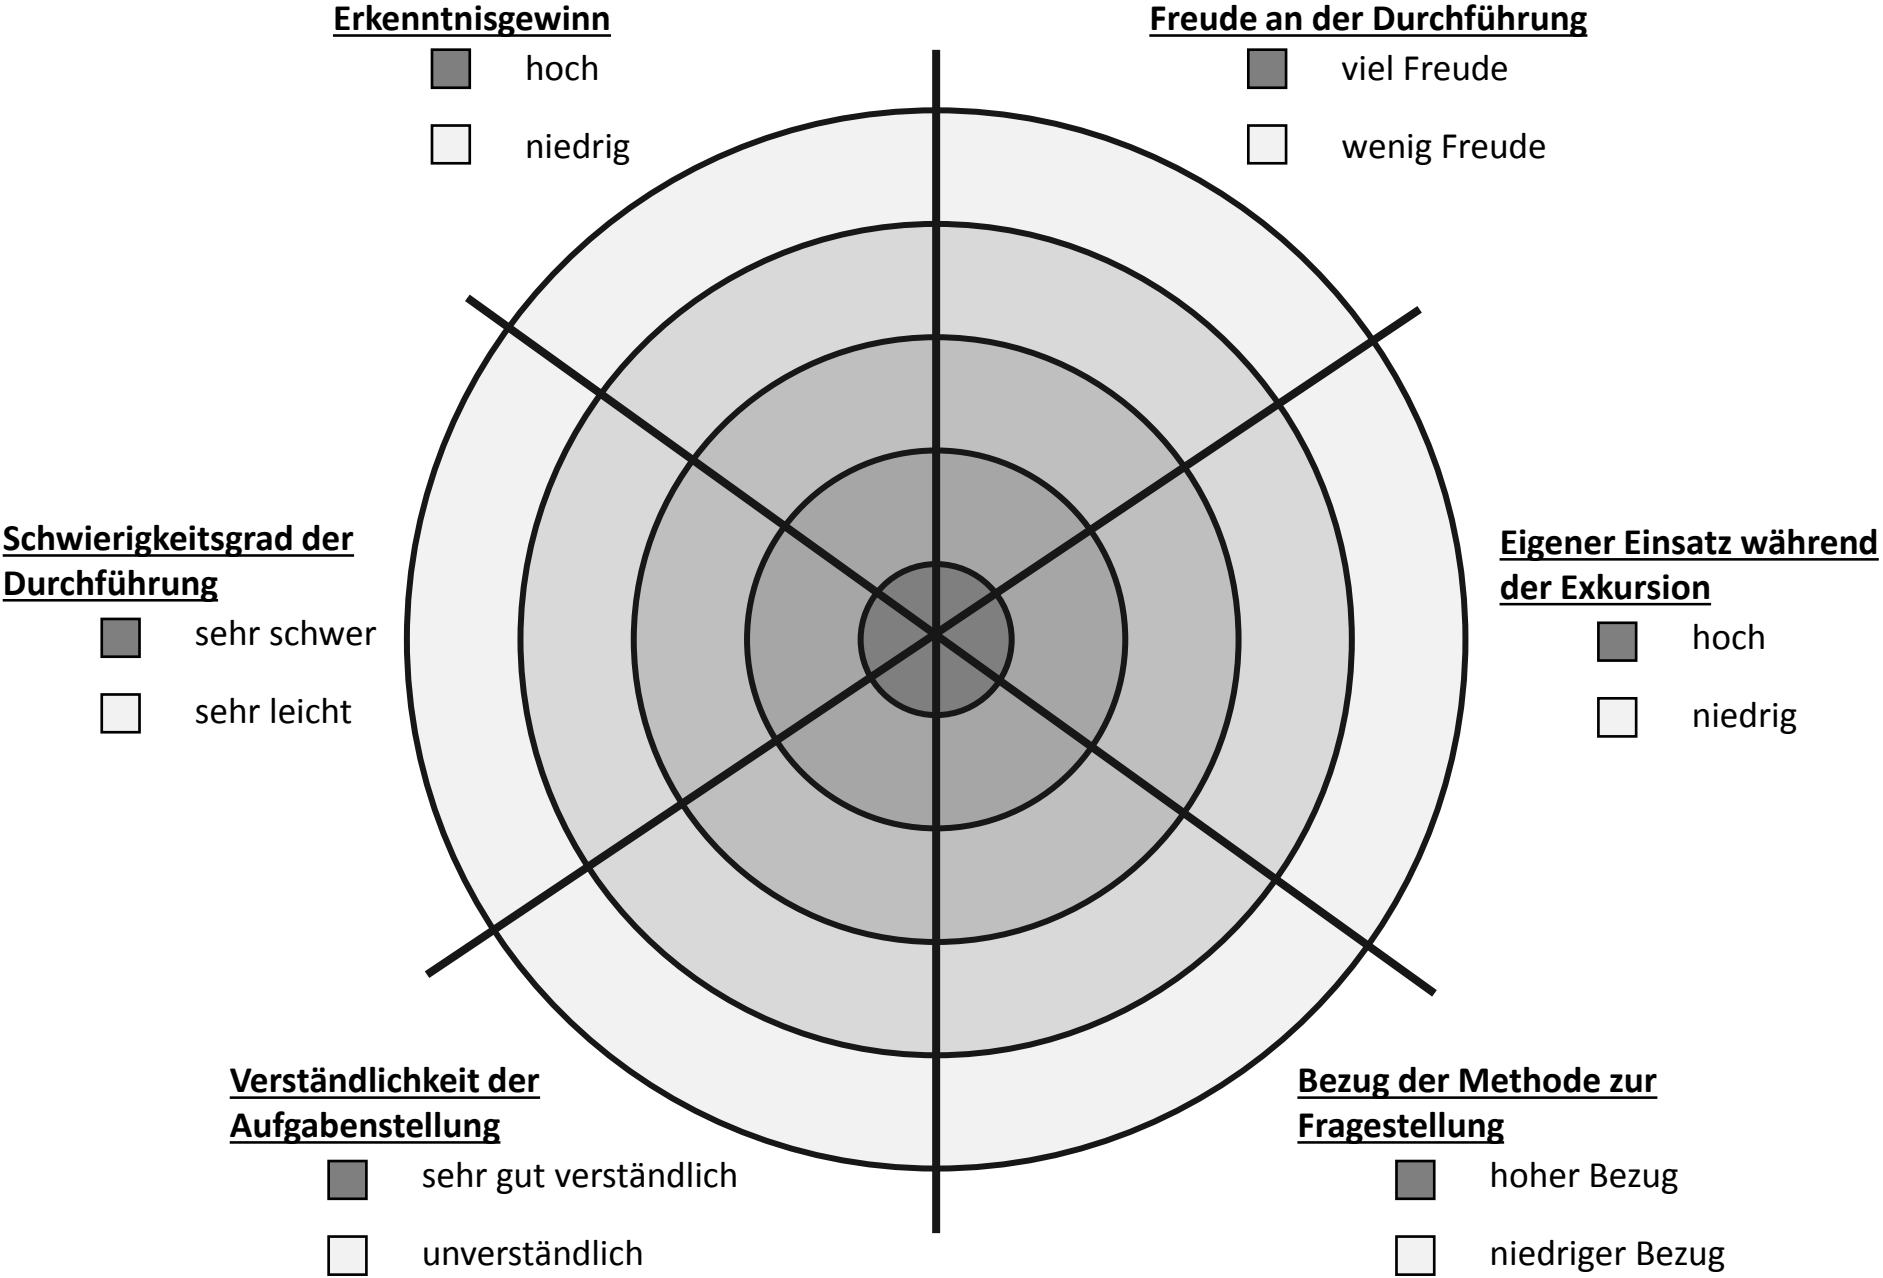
**Erkenntnisgewinn**
hoch
niedrig

**Freude an der Durchführung**
viel Freude
wenig Freude

**Schwierigkeitsgrad der Durchführung**
sehr schwer
sehr leicht

**Eigener Einsatz während der Exkursion**
hoch
niedrig

**Verständlichkeit der Aufgabenstellung**
sehr gut verständlich
unverständlich

**Bezug der Methode zur Fragestellung**
hoher Bezug
niedriger Bezug